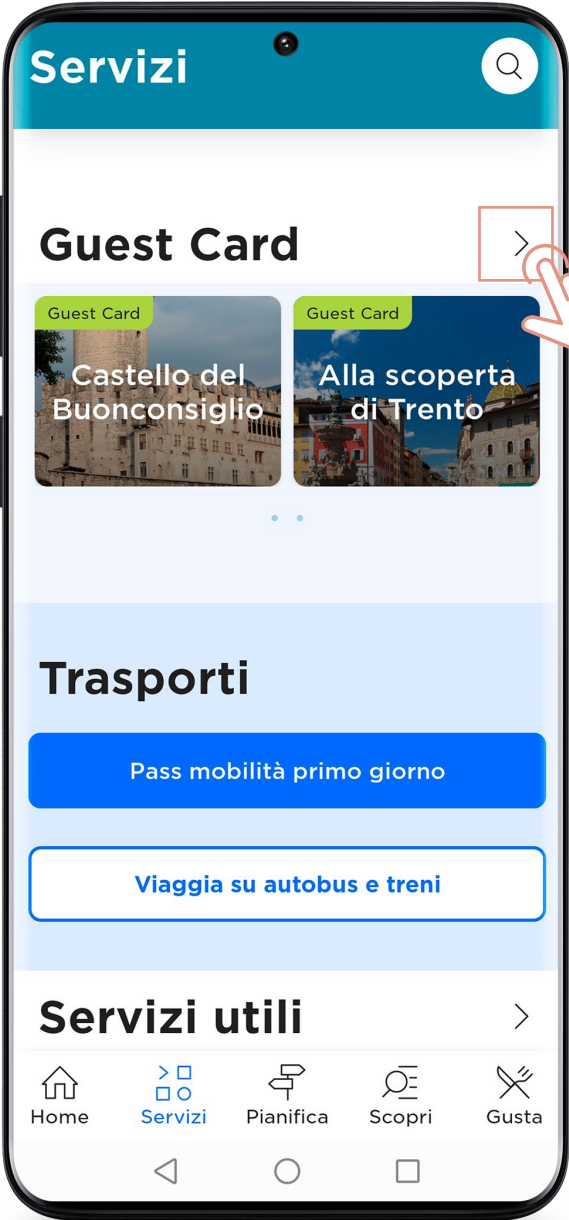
Servizi

Guest Card

Guest Card
Castello del Buonconsiglio

Guest Card
Alla scoperta di Trento

Trasporti

Pass mobilità primo giorno

Viaggia su autobus e treni

Servizi utili

Home
Servizi
Pianifica
Scopri
Gusta